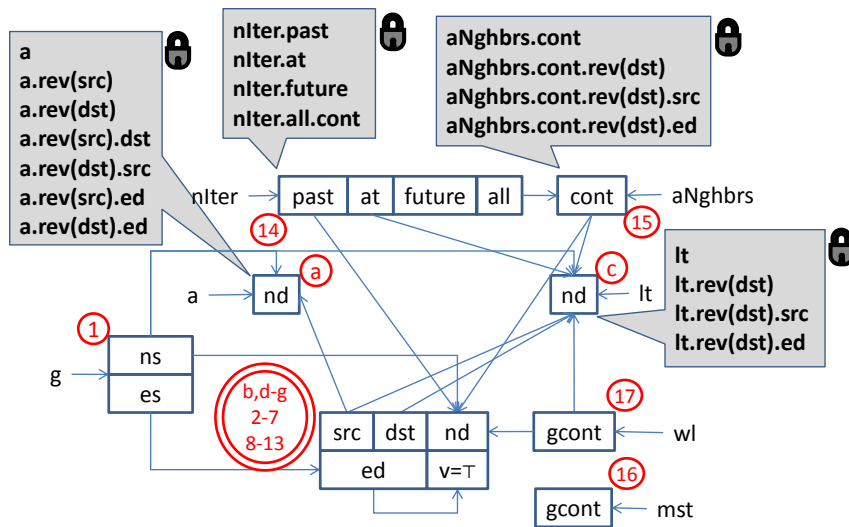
a
a.rev(src)
a.rev(dst)
a.rev(src).dst
a.rev(dst).src
a.rev(src).ed
a.rev(dst).ed

nIter.past
nIter.at
nIter.future
nIter.all.cont

aNghbrs.cont
aNghbrs.cont.rev(dst)
aNghbrs.cont.rev(dst).src
aNghbrs.cont.rev(dst).ed

nIter

| past | at | future | all |
|---|---|---|---|

cont

aNghbrs

15

14

a

a

nd

c

nd

lt

lt
lt.rev(dst)
lt.rev(dst).src
lt.rev(dst).ed

1

g

| ns |
|---|
| es |

b,d-g
2-7
8-13

| src | dst | nd |
|---|---|---|
| ed | | v=⊤ |

17

gcont

wl

16

gcont

mst